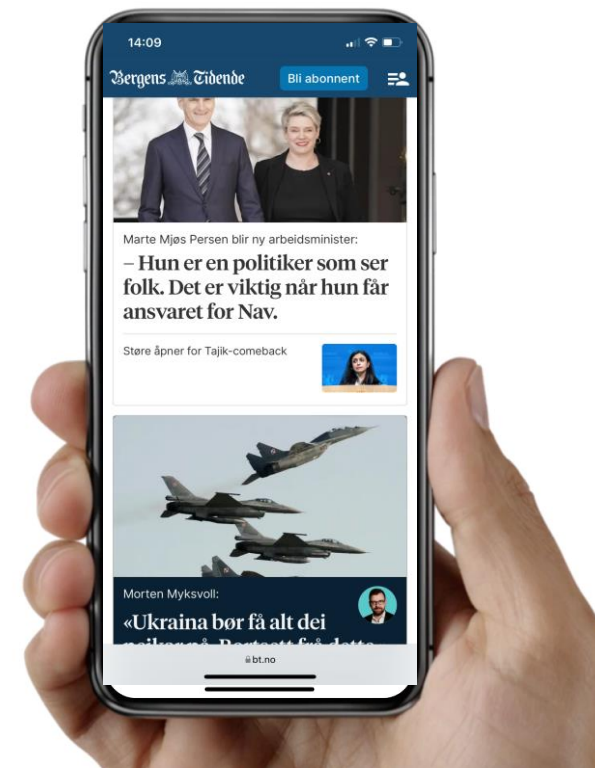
14:09

Bergens Tidende

Bli abonnent

Marte Mjøs Persen blir ny arbeidsminister:

– Hun er en politiker som ser folk. Det er viktig når hun får ansvaret for Nav.

Støre åpner for Tajik-comeback

Morten Myksvoll:

«Ukraina bør få alt dei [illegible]

bt.no